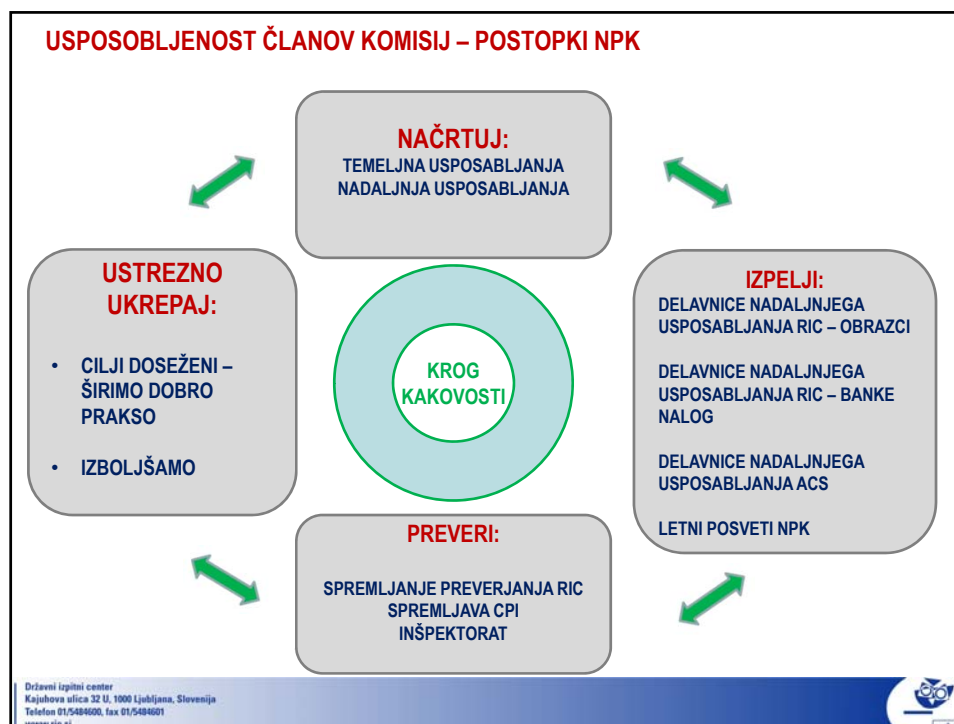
USPOSOBLJENOST ČLANOV KOMISIJ – POSTOPKI NPK

NAČRTUJ:
TEMELJNA USPOSABLJANJA
NADALJNJA USPOSABLJANJA

USTREZNO UKREPAJ:

• CILJI DOSEŽENI – ŠIRIMO DOBRO PRAKSO

• IZBOLJŠAMO

KROG KAKOVOSTI

IZPELJI:
DELAVNICE NADALJNJEGA USPOSABLJANJA RIC – OBRAZCI

DELAVNICE NADALJNJEGA USPOSABLJANJA RIC – BANKE NALOG

DELAVNICE NADALJNJEGA USPOSABLJANJA ACS

LETNI POSVETI NPK

PREVERI:
SPREMLJANJE PREVERJANJA RIC
SPREMLJAVA CPI
INŠPEKTORAT

Državni izpitni center
Kajuhova ulica 32 U, 1000 Ljubljana, Slovenija
Telefon 01/5484600, fax 01/5484601
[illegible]